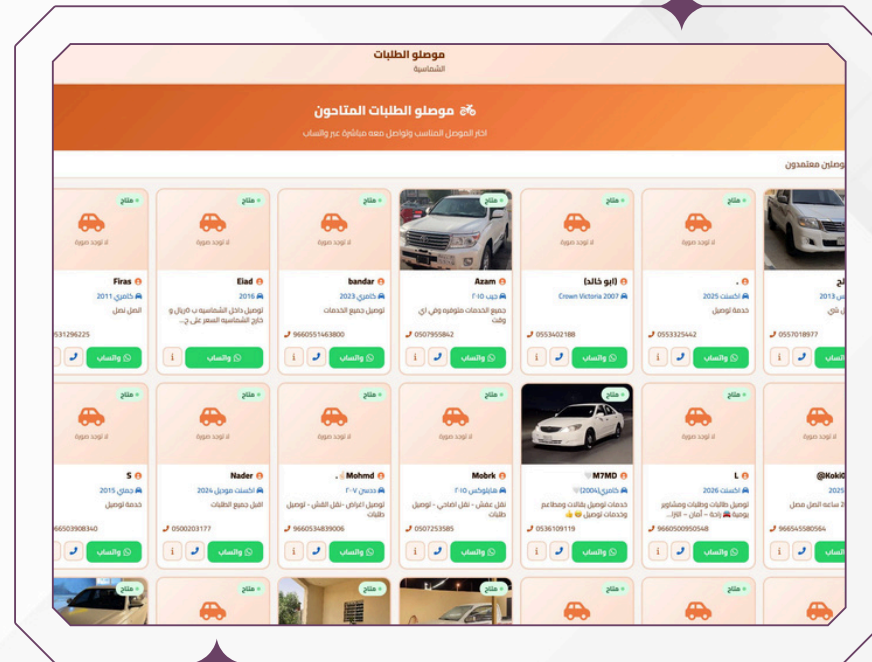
موصلو الطلبات
الشماسية

موصلو الطلبات المتاحون
اختر الموصل المناسب وتواصل معه مباشرة عبر واتساب

موصلين معتمدون

متاح
لا توجد صورة
Firas
كامري 2011
انصل نصل
0531296225
واتساب

متاح
لا توجد صورة
Eiad
2016
توصيل داخل الشماسية ب ٥ريال و خارج الشماسية السعر على ح...
واتساب
i

متاح
لا توجد صورة
bandar
كامري 2023
توصيل جميع الخدمات
966551463800
واتساب
i

متاح
Azam
جيب ٢٠١٥
جميع الخدمات متوفره وفي اي وقت
0507955842
واتساب
i

متاح
لا توجد صورة
(ابو خالد)
Crown Victoria 2007
0553402188
واتساب
i

متاح
لا توجد صورة
.
اكسنت 2025
خدمة توصيل
0553325442
واتساب
i

متاح
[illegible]
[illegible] 2013
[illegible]
0557018977
واتساب

متاح
لا توجد صورة
S
جمس 2015
خدمة توصيل
966503908340
واتساب

متاح
لا توجد صورة
Nader
اكسنت موديل 2024
اقبل جميع الطلبات
0500203177
واتساب
i

متاح
لا توجد صورة
Mohmd
ددسن ٢٠٠٧
توصيل اغراض -نقل اقمش - توصيل طلبات
966534839006
واتساب
i

متاح
لا توجد صورة
Mobrk
هايلوكس ٢٠١٥
نقل عفش - نقل اضاحي - توصيل طلبات
0507253585
واتساب
i

متاح
M7MD
كامري(2004)
خدمات توصيل بقالات ومطاعم وخدمات توصيل 😉👍
0536109119
واتساب
i

متاح
لا توجد صورة
L
اكسنت 2026
توصيل طلبات وطلبات ومشاوير يومية 🚗 راحة – أمان – الالتزا...
9660500950548
واتساب
i

متاح
لا توجد صورة
@KokiQ
2025
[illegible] ساعه انصل مصل
966545580564
واتساب

متاح
متاح
متاح
متاح
متاح
متاح
متاح